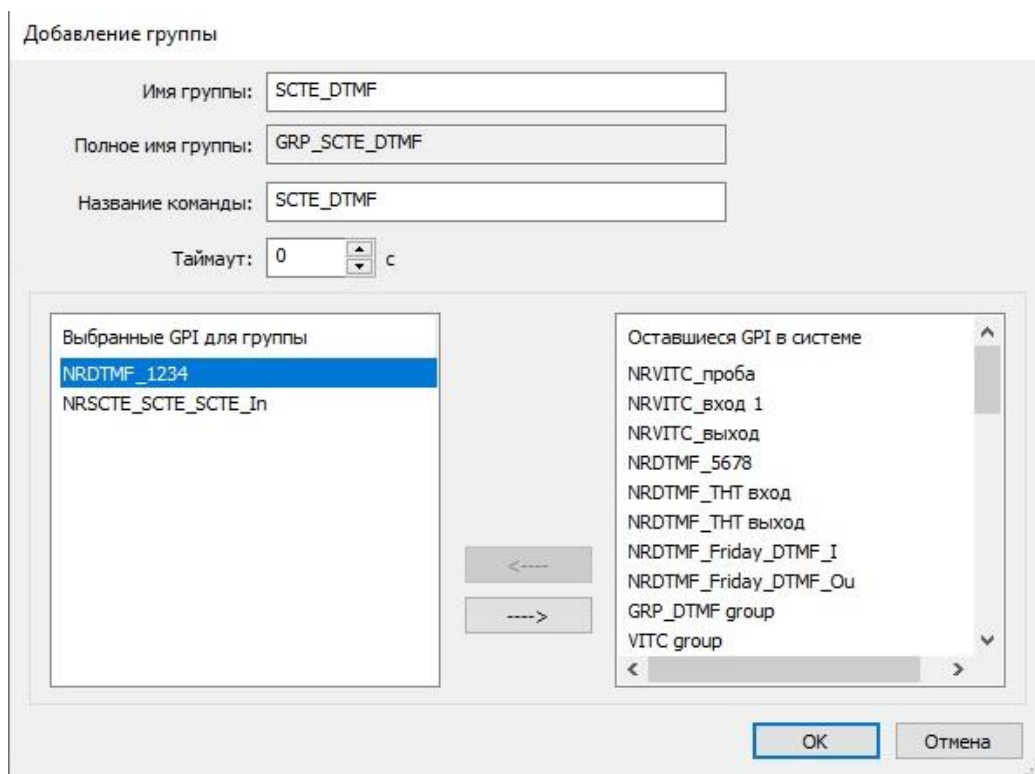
Добавление группы

Имя группы: SCTE_DTMF

Полное имя группы: GRP_SCTE_DTMF

Название команды: SCTE_DTMF

Таймаут: 0 с

Выбранные GPI для группы
NRDTMF_1234
NRSCTE_SCTE_SCTE_In

<----
---->

Оставшиеся GPI в системе
NRVITC_проба
NRVITC_вход 1
NRVITC_выход
NRDTMF_5678
NRDTMF_THT вход
NRDTMF_THT выход
NRDTMF_Friday_DTMF_I
NRDTMF_Friday_DTMF_Ou
GRP_DTMF group
VITC group

OK
Отмена